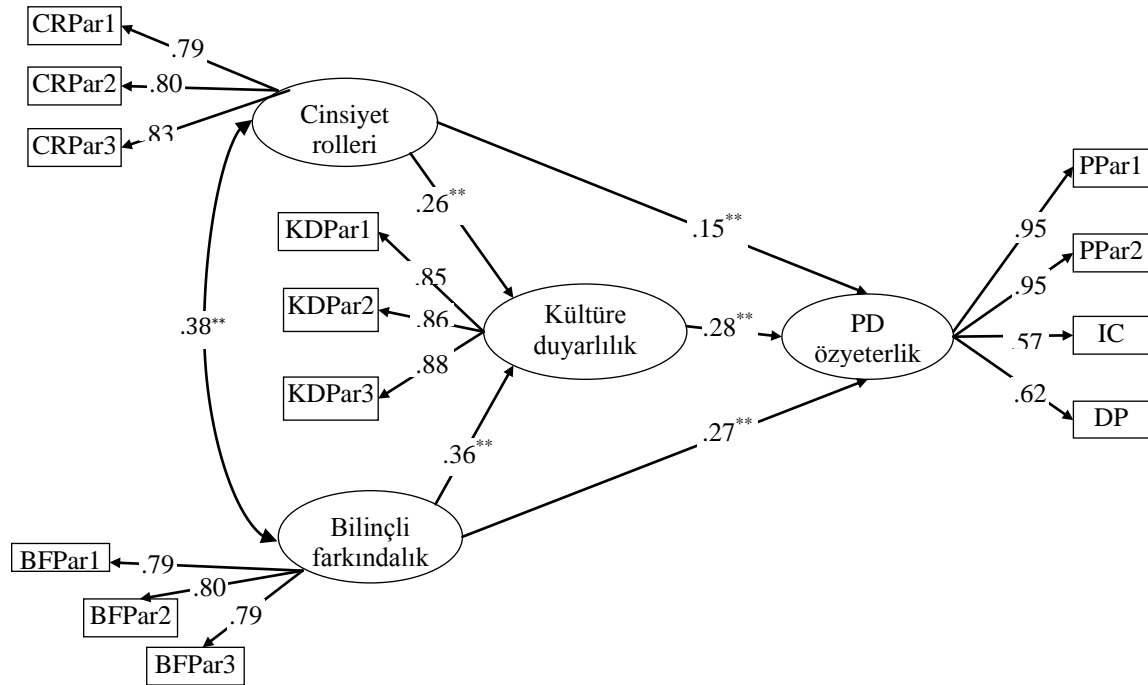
CRPar1
.79
CRPar2
.80
CRPar3
.83
Cinsiyet rolleri
.26**
.15**
PPar1
.95
PPar2
.95
KDPar1
.85
KDPar2
.86
KDPar3
.88
Kültüre duyarlılık
.28**
PD özyeterlik
.57
IC
.62
DP
.38**
.36**
.27**
Bilinçli farkındalık
BFPar1
.79
.80
BFPar2
.79
BFPar3